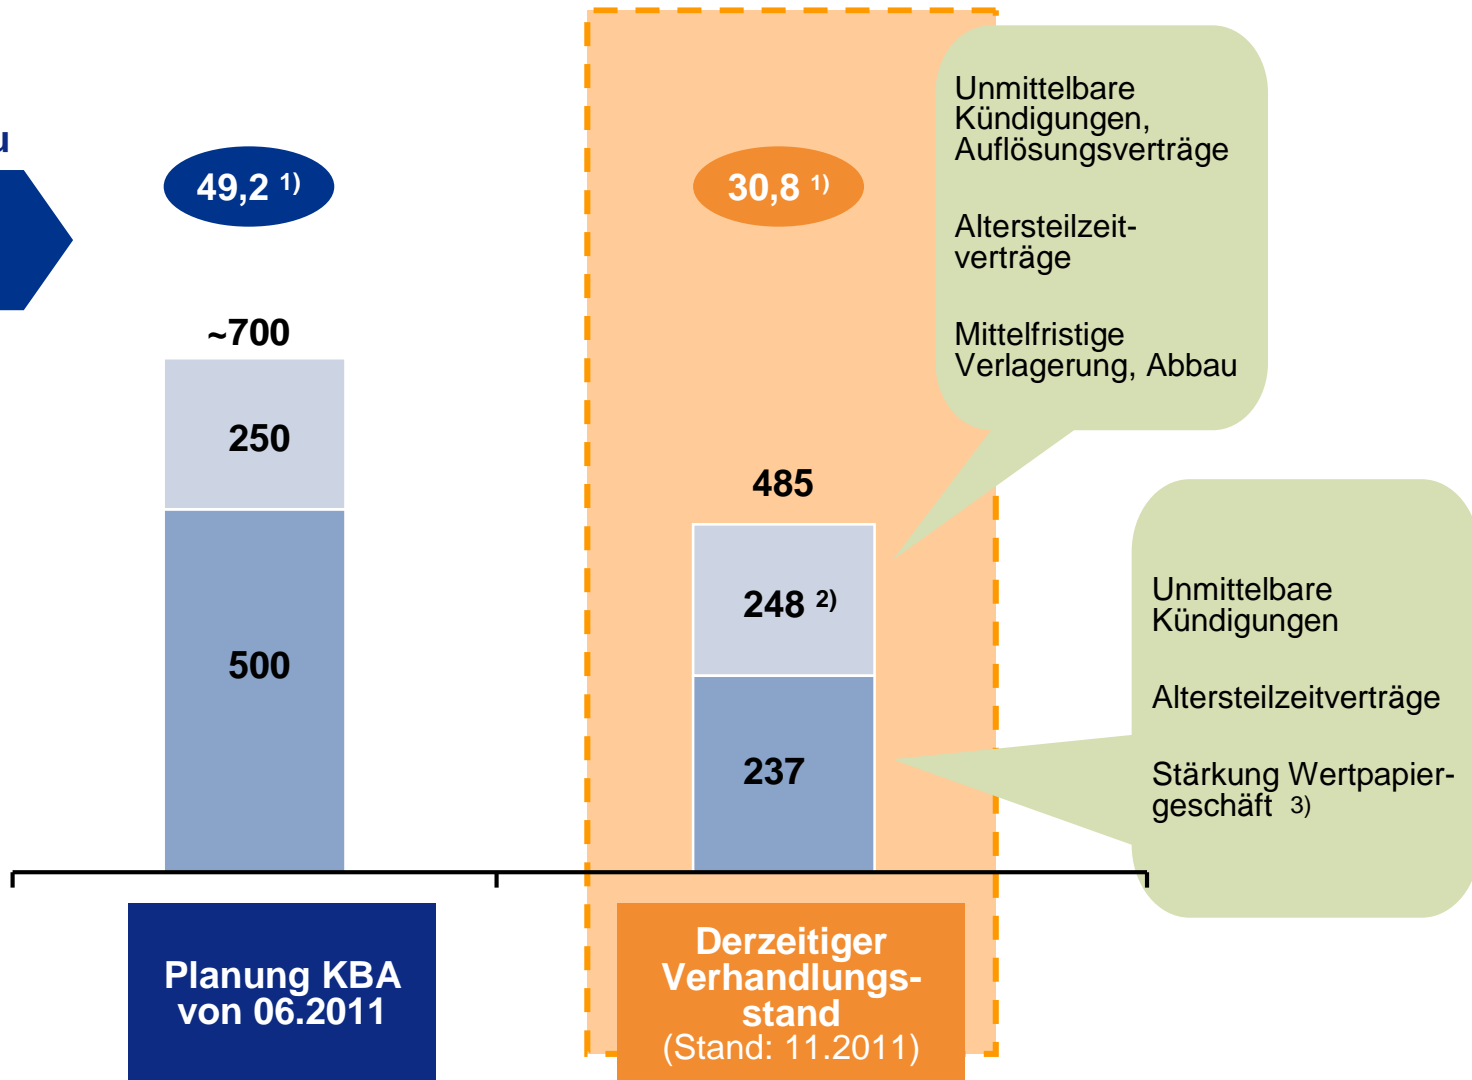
u

49,2 1)

30,8 1)

Unmittelbare Kündigungen, Auflösungsverträge

Altersteilzeitverträge

Mittelfristige Verlagerung, Abbau

~700

250

500

485

248 2)

237

Unmittelbare Kündigungen

Altersteilzeitverträge

Stärkung Wertpapiergeschäft 3)

Planung KBA von 06.2011

Derzeitiger Verhandlungsstand (Stand: 11.2011)